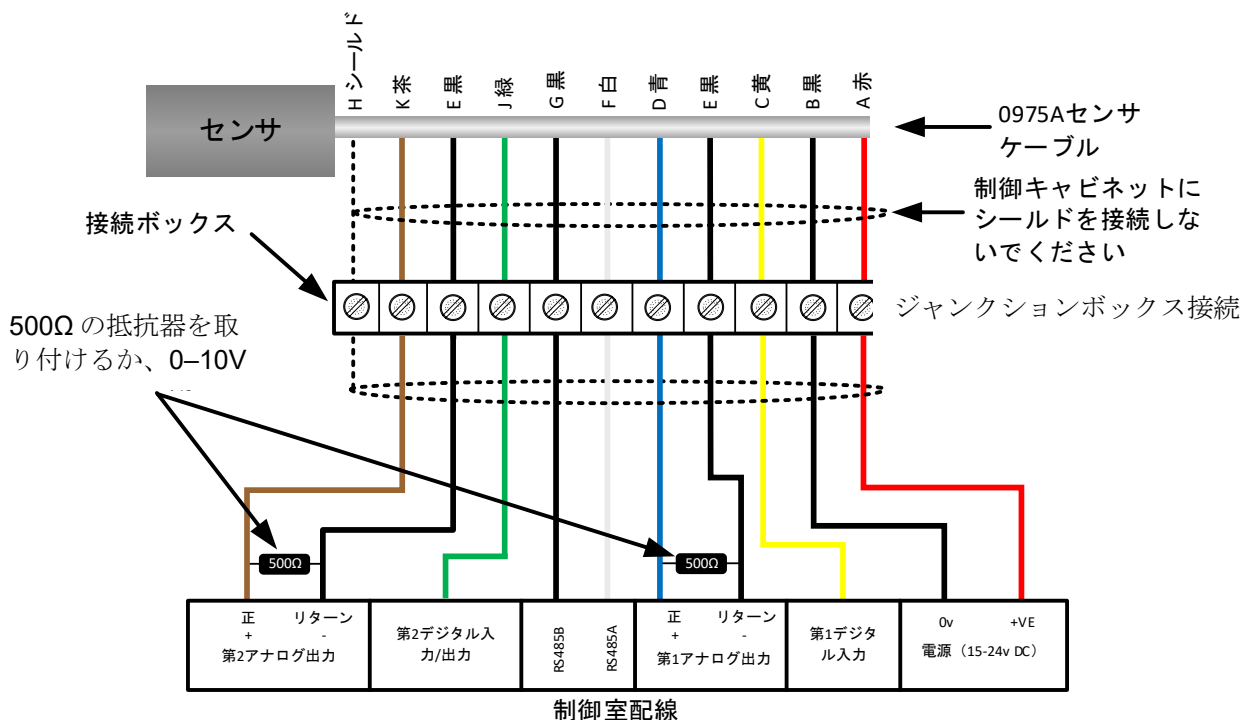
Hシールド
K茶
E黒
J緑
G黒
F白
D青
E黒
C黄
B黒
A赤

センサ

0975Aセンサケーブル

制御キャビネットにシールドを接続しないでください

接続ボックス

ジャンクションボックス接続

500Ω の抵抗器を取り付けるか、0–10V

500Ω

500Ω

| 正 + リターン - 第2アナログ出力 | 第2デジタル入力/出力 | RS485B RS485A | 正 + リターン - 第1アナログ出力 | 第1デジタル入力 | 0v +VE 電源（15-24v DC） |
|---|---|---|---|---|---|

制御室配線